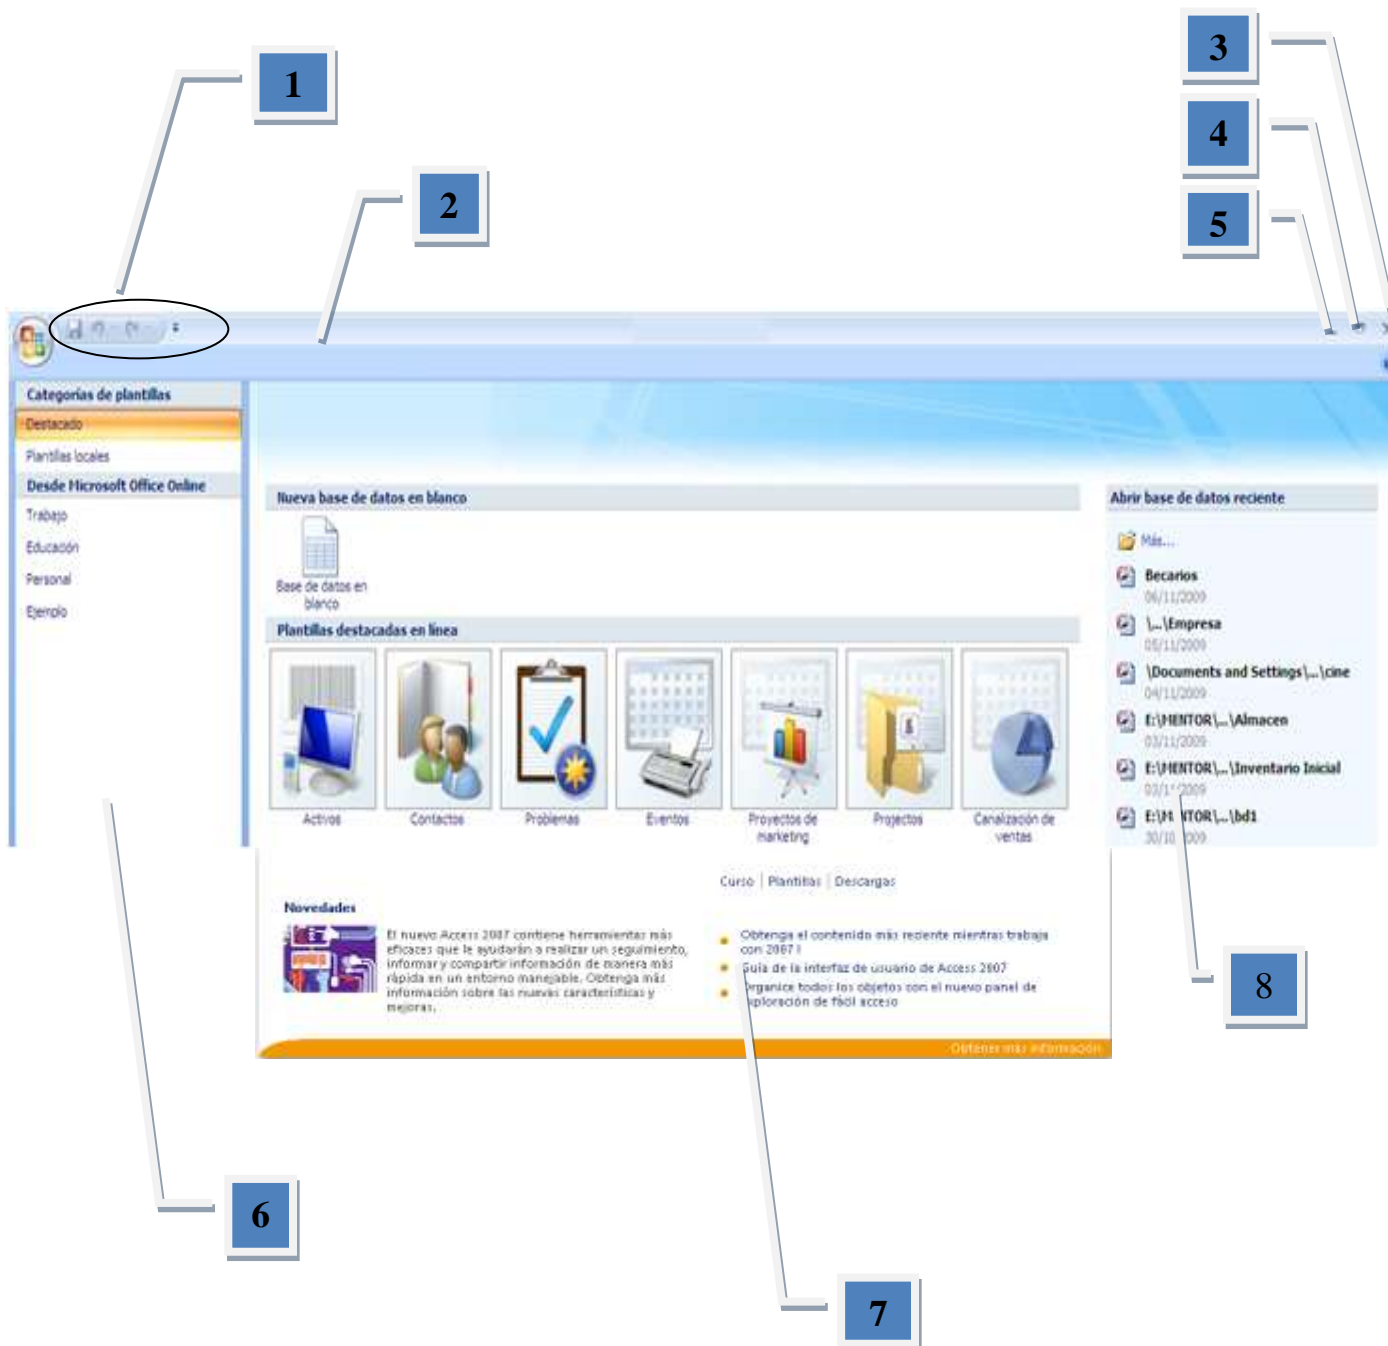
1

2

3

4

5

Categorías de plantillas
Destacado
Plantillas locales
Desde Microsoft Office Online
Trabajo
Educación
Personal
Ejemplo

Nueva base de datos en blanco
Base de datos en blanco

Plantillas destacadas en línea
Activos
Contactos
Problemas
Eventos
Proyectos de marketing
Proyectos
Canalización de ventas

Abrir base de datos reciente
Más...
Becarios
06/11/2009
\...\Empresa
05/11/2009
\Documents and Settings\...\cine
04/11/2009
E:\MENTOR\...\Almacen
03/11/2009
E:\MENTOR\...\Inventario Inicial
03/1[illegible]2009
E:\M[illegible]TOR\...\bd1
30/10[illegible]009

Curso | Plantillas | Descargas

Novedades
El nuevo Access 2007 contiene herramientas más eficaces que le ayudarán a realizar un seguimiento, informar y compartir información de manera más rápida en un entorno manejable. Obtenga más información sobre las nuevas características y mejoras.

Obtenga el contenido más reciente mientras trabaja con 2007 !
Guía de la interfaz de usuario de Access 2007
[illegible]rganice todos los objetos con el nuevo panel de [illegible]xploración de fácil acceso

Obtener más información

8

6

7